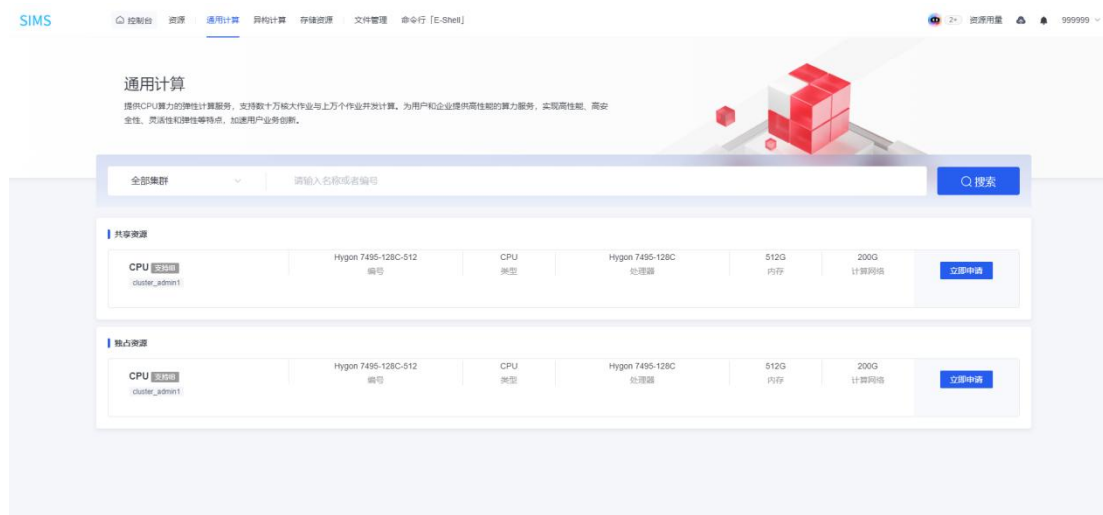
SIMS 控制台 资源 通用计算 异构计算 存储资源 文件管理 命令行 [E-Shell]

2+ 资源用量 999999

通用计算

提供CPU算力的弹性计算服务，支持数十万核大作业与上万个作业并发计算。为用户和企业提供高性能的算力服务，实现高性能、高安全性、灵活性和弹性等特点，加速用户业务创新。

全部集群

请输入名称或者编号

搜索

共享资源

| CPU 支持级 cluster_admin1 | Hygon 7495-128C-512 编号 | CPU 类型 | Hygon 7495-128C 处理器 | 512G 内存 | 200G 计算网络 | 立即申请 |
|---|---|---|---|---|---|---|

独占资源

| CPU 支持级 cluster_admin1 | Hygon 7495-128C-512 编号 | CPU 类型 | Hygon 7495-128C 处理器 | 512G 内存 | 200G 计算网络 | 立即申请 |
|---|---|---|---|---|---|---|